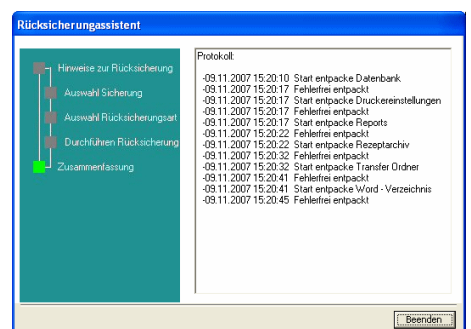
Rücksicherungsassistent

Hinweise zur Rücksicherung
Auswahl Sicherung
Auswahl Rücksicherungsart
Durchführen Rücksicherung
Zusammenfassung

Protokoll:

-09.11.2007 15:20:10 Start entpacke Datenbank
-09.11.2007 15:20:17 Fehlerfrei entpackt
-09.11.2007 15:20:17 Start entpacke Druckereinstellungen
-09.11.2007 15:20:17 Fehlerfrei entpackt
-09.11.2007 15:20:17 Start entpacke Reports
-09.11.2007 15:20:22 Fehlerfrei entpackt
-09.11.2007 15:20:22 Start entpacke Rezeptarchiv
-09.11.2007 15:20:32 Fehlerfrei entpackt
-09.11.2007 15:20:32 Start entpacke Transfer Ordner
-09.11.2007 15:20:41 Fehlerfrei entpackt
-09.11.2007 15:20:41 Start entpacke Word - Verzeichnis
-09.11.2007 15:20:45 Fehlerfrei entpackt

Beenden